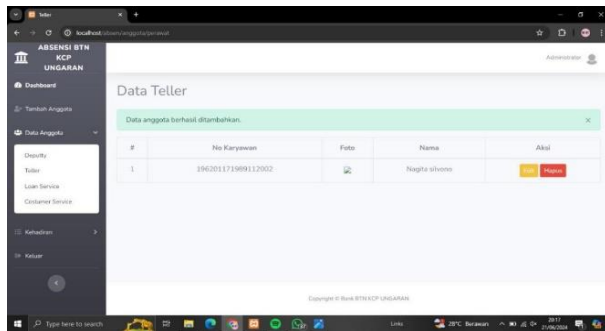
Teller

localhost/absen/anggota/teravat

ABSENSI BTN KCP UNGARAN

Administrator

Dashboard

Tambah Anggota

Data Anggota

Deputy

Teller

Loan Service

Costumer Service

Kehadiran

Keluar

Data Teller

Data anggota berhasil ditambahkan.

×

| # | No Karyawan | Foto | Nama | Aksi |
|---|---|---|---|---|
| 1 | 196201171989112002 | | Nagita silvana | Edit Hapus |

Copyright © Bank BTN KCP UNGARAN

Type here to search

Links

28°C Berawan

20:17
21/06/2024